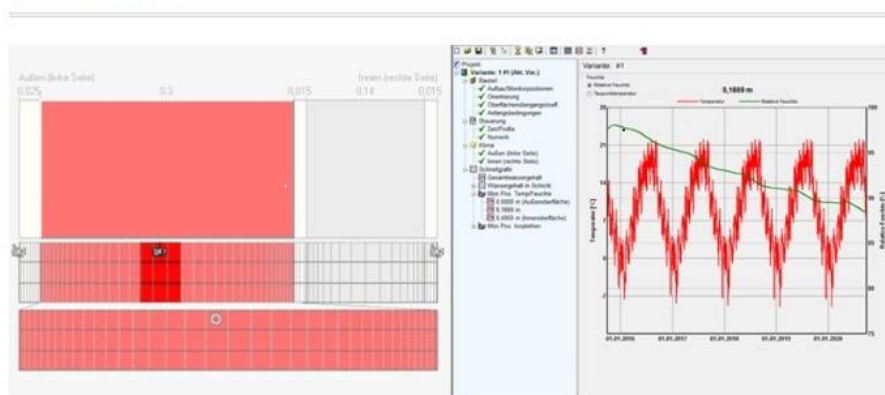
Außen (linke Seite)
Innen (rechte Seite)
0,025
0,3
0,015
0,14
0,015

Projekt
Variante: 1 #1 (Akt. Var.)
Bauteil
Aufbau/Monitorpositionen
Orientierung
Oberflächenübergangskoeff.
Anfangsbedingungen
Steuerung
Zeit/Profile
Numerik
Klima
Außen (linke Seite)
Innen (rechte Seite)
Schnellgrafik
Gesamtwassergehalt
Wassergehalt in Schicht
Mon.Pos. Temp/Feuchte
0,0000 m (Außenoberfläche)
0,1600 m
0,4800 m (Innenoberfläche)
Mon.Pos. Isoplethen

Variante: #1
Feuchte
Relative Feuchte
Taupunkttemperatur
0,1600 m
Temperatur
Relative Feuchte
Temperatur [°C]
Relative Feuchte [%]
28
21
14
7
0
95
85
75
01.01.2016
01.01.2017
01.01.2018
01.01.2019
01.01.2020